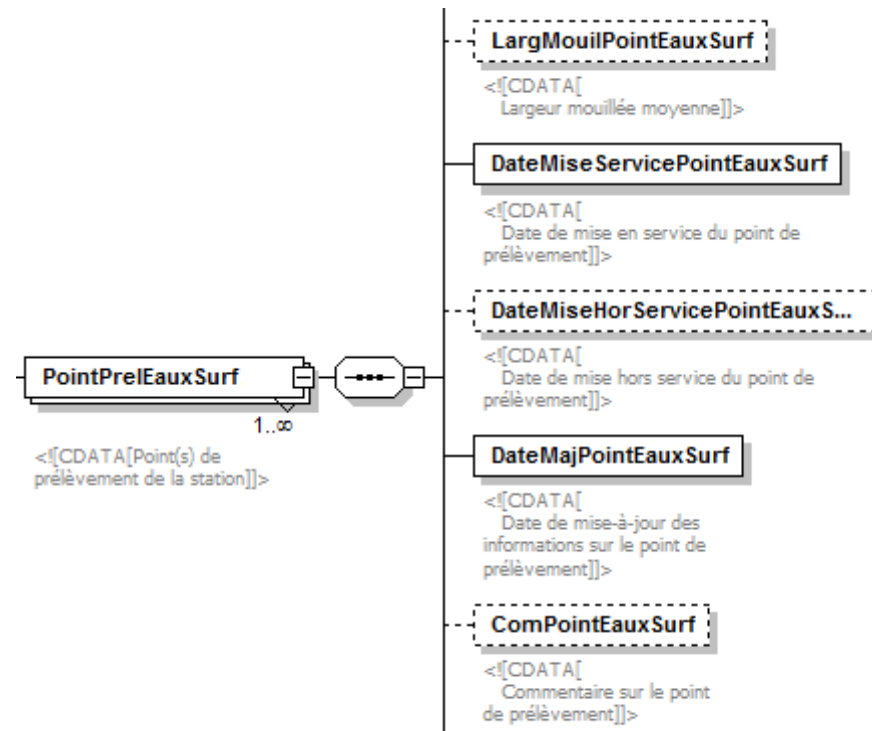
PointPrelEauxSurf

1..∞

<![CDATA[Point(s) de prélèvement de la station]]>

LargMouilPointEauxSurf

<![CDATA[
Largeur mouillée moyenne]]>

DateMiseServicePointEauxSurf

<![CDATA[
Date de mise en service du point de prélèvement]]>

DateMiseHorServicePointEauxS...

<![CDATA[
Date de mise hors service du point de prélèvement]]>

DateMajPointEauxSurf

<![CDATA[
Date de mise-à-jour des informations sur le point de prélèvement]]>

ComPointEauxSurf

<![CDATA[
Commentaire sur le point de prélèvement]]>